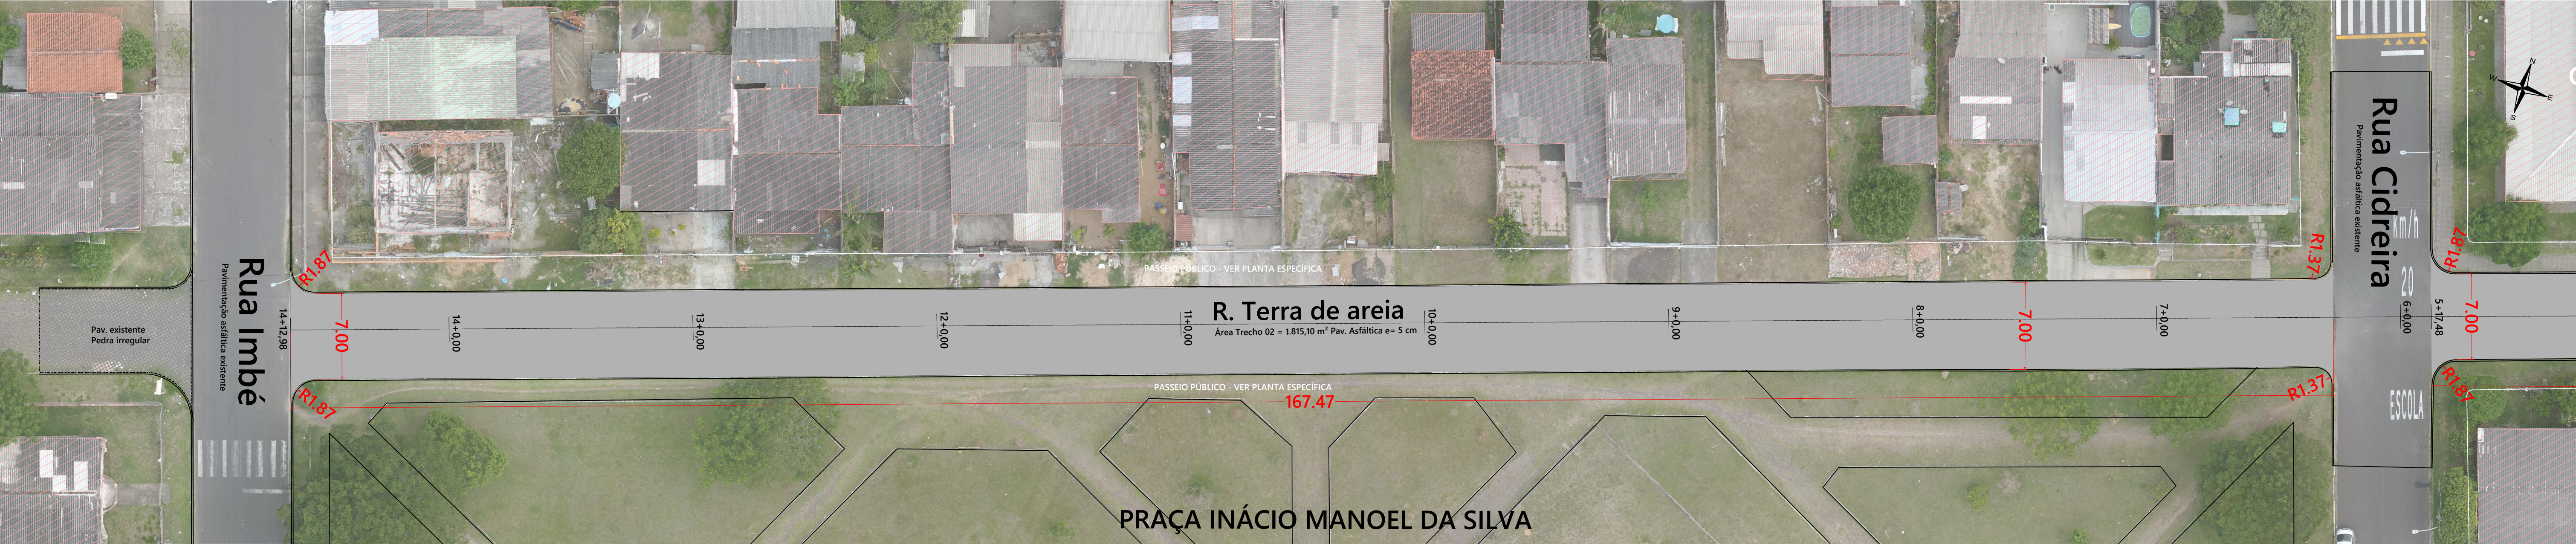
Rua Imbé
Pavimentação asfáltica existente

Pav. existente
Pedra irregular

R1.87
PASSEIO PÚBLICO - VER PLANTA ESPECÍFICA
R1.37

14+12,98
7.00
14+0,00
13+0,00
12+0,00
11+0,00
R. Terra de areia
Área Trecho 02 = 1.815,10 m² Pav. Asfáltica e= 5 cm
10+0,00
9+0,00
8+0,00
7.00
7+0,00
6+0,00
5+17,48
7.00

R1.87
PASSEIO PÚBLICO - VER PLANTA ESPECÍFICA
167.47
R1.37

Rua Cidreira
Pavimentação asfáltica existente
km/h
20
ESCOLA

R1.87
R1.87

PRAÇA INÁCIO MANOEL DA SILVA

N
W
E
S